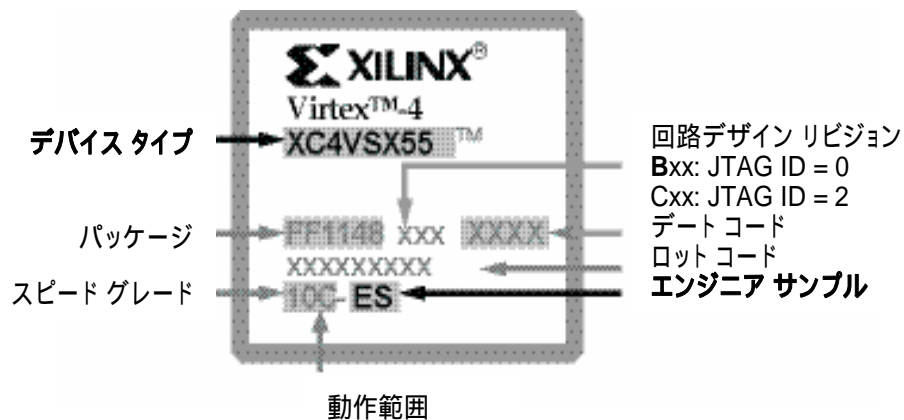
XILINX®
Virtex™-4
XC4VSX55 ™
FF1148 XXX XXXX
XXXXXXXXX
10C ES

デバイス タイプ
パッケージ
スピード グレード

回路デザイン リビジョン
Bxx: JTAG ID = 0
Cxx: JTAG ID = 2
デート コード
ロット コード
エンジニア サンプル

動作範囲